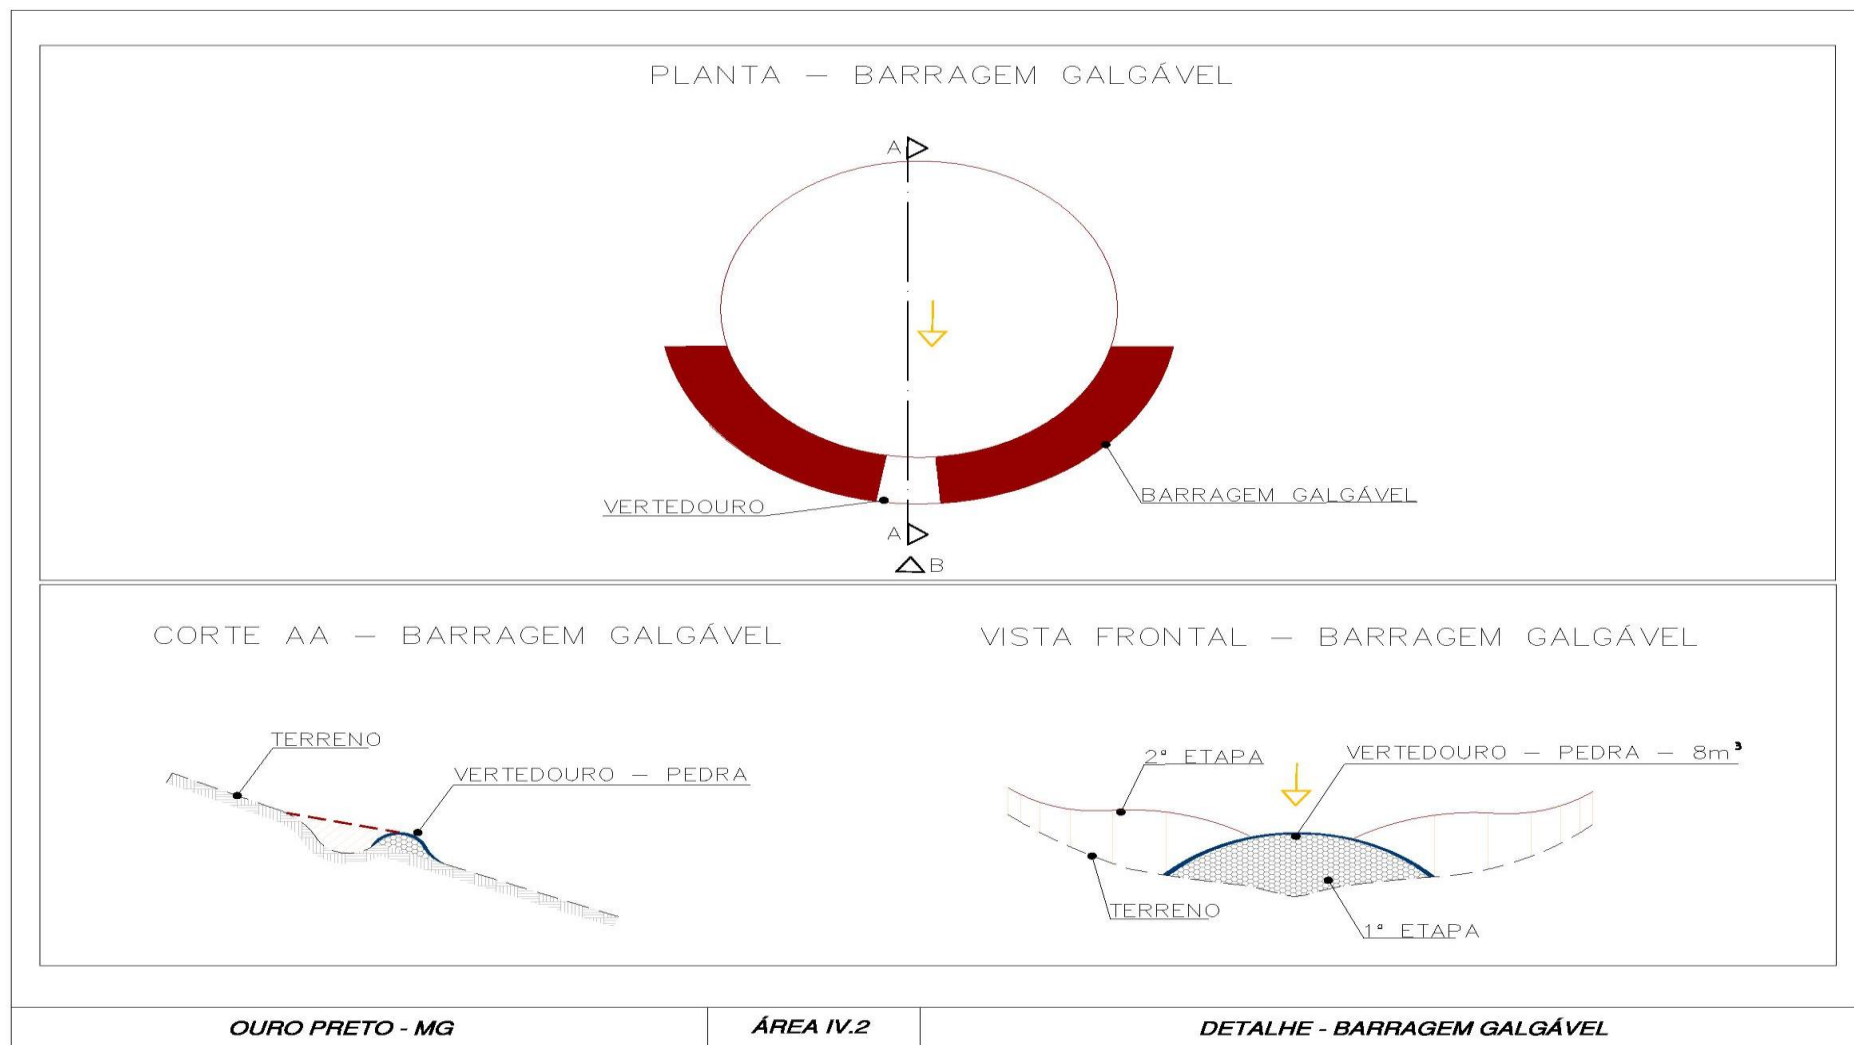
PLANTA — BARRAGEM GALGÁVEL

A

VERTEDOURO

BARRAGEM GALGÁVEL

A

B

CORTE AA — BARRAGEM GALGÁVEL

TERRENO

VERTEDOURO — PEDRA

VISTA FRONTAL — BARRAGEM GALGÁVEL

2° ETAPA

VERTEDOURO — PEDRA — $8m^3$

TERRENO

1° ETAPA

| OURO PRETO - MG | ÁREA IV.2 | DETALHE - BARRAGEM GALGÁVEL |
|---|---|---|